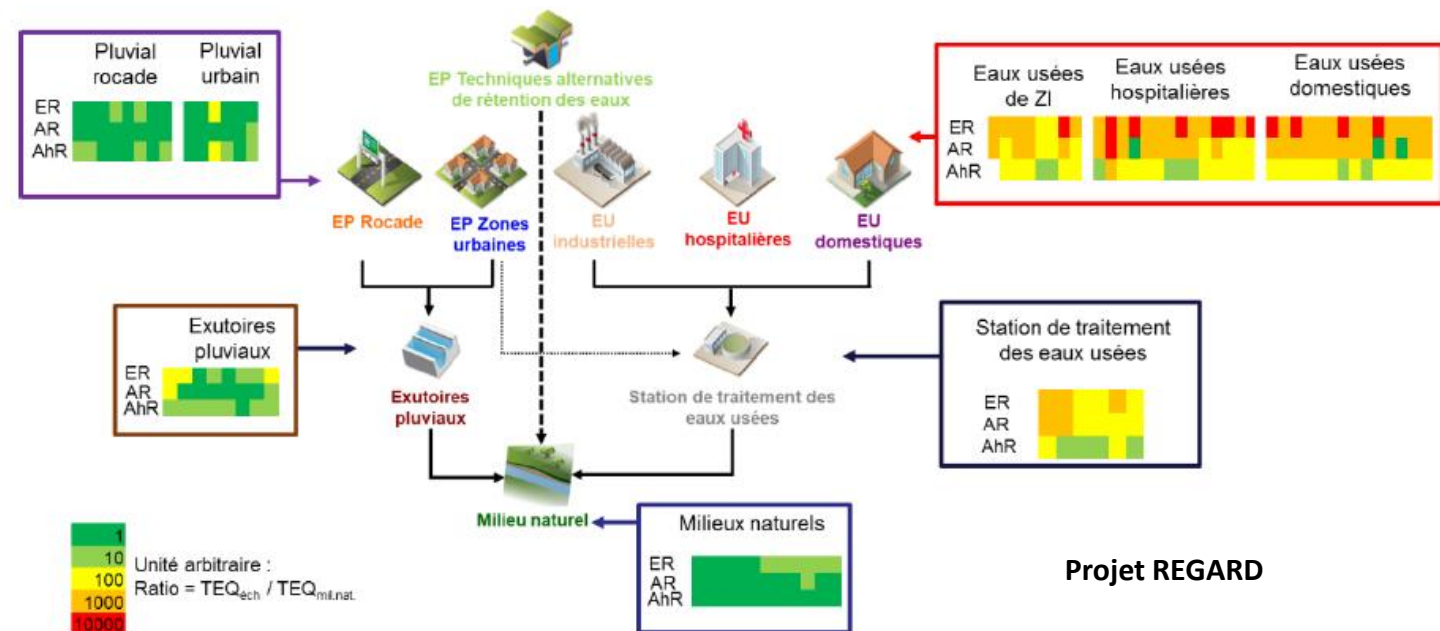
Pluvial rocade
Pluvial urbain
ER
AR
AhR

EP Techniques alternatives de rétention des eaux

Eaux usées de ZI
Eaux usées hospitalières
Eaux usées domestiques
ER
AR
AhR

EP Rocade
EP Zones urbaines
EU industrielles
EU hospitalières
EU domestiques

Exutoires pluviaux
ER
AR
AhR

Exutoires pluviaux

Station de traitement des eaux usées

Station de traitement des eaux usées
ER
AR
AhR

Milieu naturel

Milieux naturels
ER
AR
AhR

1
10
100
1000
10000
Unité arbitraire :
Ratio = TEQ$_{éch}$ / TEQ$_{mil.nat.}$

Projet REGARD